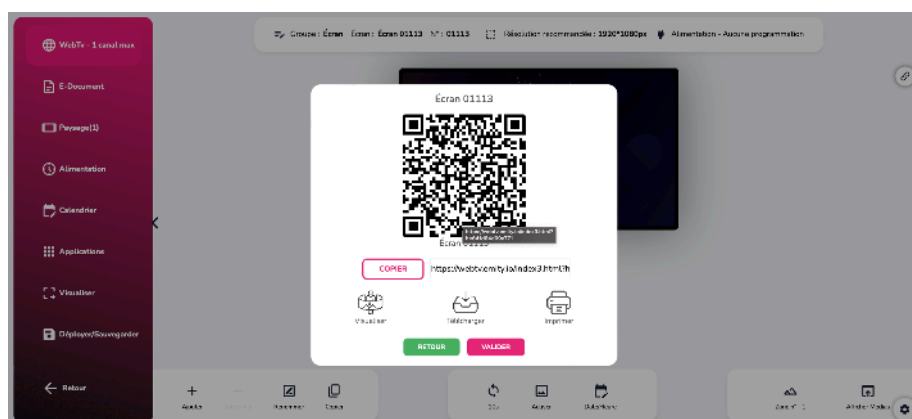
WebTv - 1 canal max

E-Document

Paysage(1)

Alimentation

Calendrier

Applications

Visualiser

Déployer/Sauvegarder

Retour

Groupe : Écran   Écran : Écran 01113   N° : 01113   Résolution recommandée : 1920*1080px   Alimentation - Aucune programmation

Écran 01113

Écran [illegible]

COPIER   https://webtv.com/ty/a/index3.html?h

Visualiser   Télécharger   Imprimer

RETOUR   VALIDER

Ajouter   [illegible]   Renommer   Copier

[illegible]   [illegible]   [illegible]

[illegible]   Ajouter Média